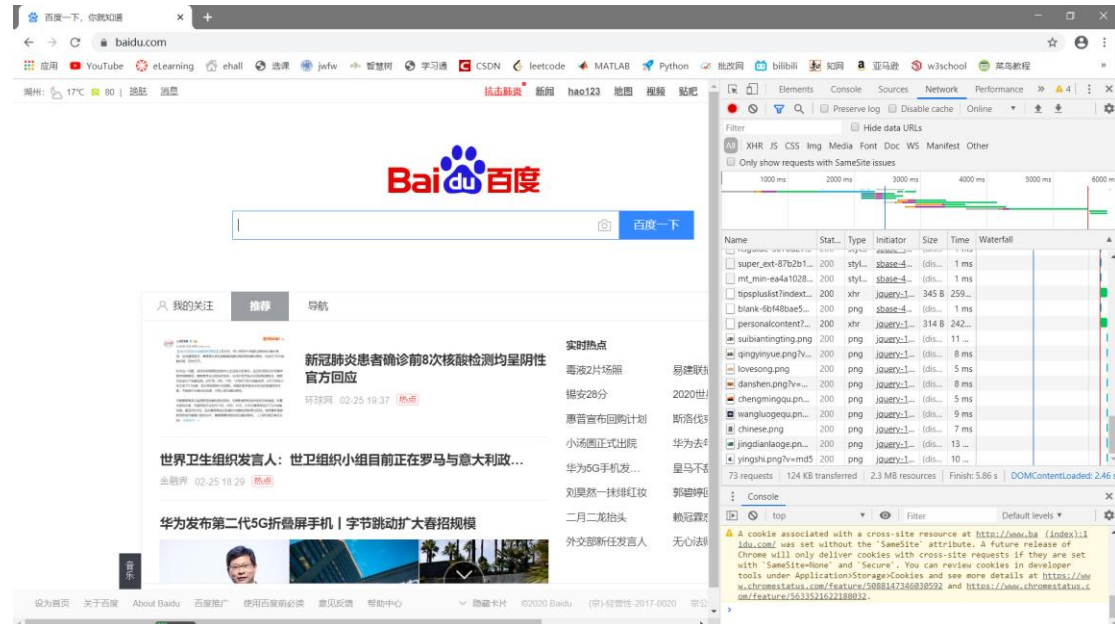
百度一下，你就知道 ×
baidu.com
应用 YouTube eLearning ehall 选课 jwfw 智慧树 学习通 CSDN leetcode MATLAB Python 批改网 bilibili 知网 亚马逊 w3school 菜鸟教程
湖州: 17℃ 80 | 换肤 消息
抗击肺炎 新闻 hao123 地图 视频 贴吧
Bai百度
百度一下
我的关注 推荐 导航
新冠肺炎患者确诊前8次核酸检测均呈阴性官方回应
环球网 02-25 19:37 热点
实时热点
毒液2片场照 易建联
锡安28分 2020世
惠普宣布回购计划 斯洛伐
小汤圆正式出院 华为去年
华为5G手机发... 皇马不敌
刘昊然一抹绯红妆 郭碧婷
二月二龙抬头 赖冠霖
外交部新任发言人 无心法
世界卫生组织发言人：世卫组织小组目前正在罗马与意大利政...
金融界 02-25 18:29 热点
华为发布第二代5G折叠屏手机丨字节跳动扩大春招规模
音乐
设为首页 关于百度 About Baidu 百度推广 使用百度前必读 意见反馈 帮助中心 隐藏卡片 ©2020 Baidu (京)-经营性-2017-0020 京公
Elements Console Sources Network Performance » ▲4
Preserve log Disable cache Online
Filter Hide data URLs
All XHR JS CSS Img Media Font Doc WS Manifest Other
Only show requests with SameSite issues
1000 ms 2000 ms 3000 ms 4000 ms 5000 ms 6000 m

| Name | Stat... | Type | Initiator | Size | Time | Waterfall |
|---|---|---|---|---|---|---|
| super_ext-87b2b1... | 200 | styl... | sbase-4... | (dis... | 1 ms | |
| mt_min-ea4a1028... | 200 | styl... | sbase-4... | (dis... | 1 ms | |
| tipsplusl ist?indext... | 200 | xhr | jquery-1... | 345 B | 259... | |
| blank-6bf48bae5... | 200 | styl... | sbase-4... | (dis... | 1 ms | |
| personalcontent?... | 200 | xhr | jquery-1... | 314 B | 242... | |
| suibiantingting.png | 200 | png | jquery-1... | (dis... | 11 ... | |
| qingyinyue.png?v... | 200 | png | jquery-1... | (dis... | 8 ms | |
| lovesong.png | 200 | png | jquery-1... | (dis... | 5 ms | |
| danshen.png?v=... | 200 | png | jquery-1... | (dis... | 8 ms | |
| chengmingqu.pn... | 200 | png | jquery-1... | (dis... | 5 ms | |
| wangluogequ.pn... | 200 | png | jquery-1... | (dis... | 9 ms | |
| chinese.png | 200 | png | jquery-1... | (dis... | 7 ms | |
| jingdianlaoge.pn... | 200 | png | jquery-1... | (dis... | 13 ... | |
| yingshi.png?v=md5 | 200 | png | jquery-1... | (dis... | 10 ... | |

73 requests | 124 KB transferred | 2.3 MB resources | Finish: 5.86 s | DOMContentLoaded: 2.46 s
Console
top Filter Default levels
A cookie associated with a cross-site resource at http://www.ba (index):1 idu.com/ was set without the `SameSite` attribute. A future release of Chrome will only deliver cookies with cross-site requests if they are set with `SameSite=None` and `Secure`. You can review cookies in developer tools under Application>Storage>Cookies and see more details at https://www.chromestatus.com/feature/5088147346030592 and https://www.chromestatus.com/feature/5633521622188032.